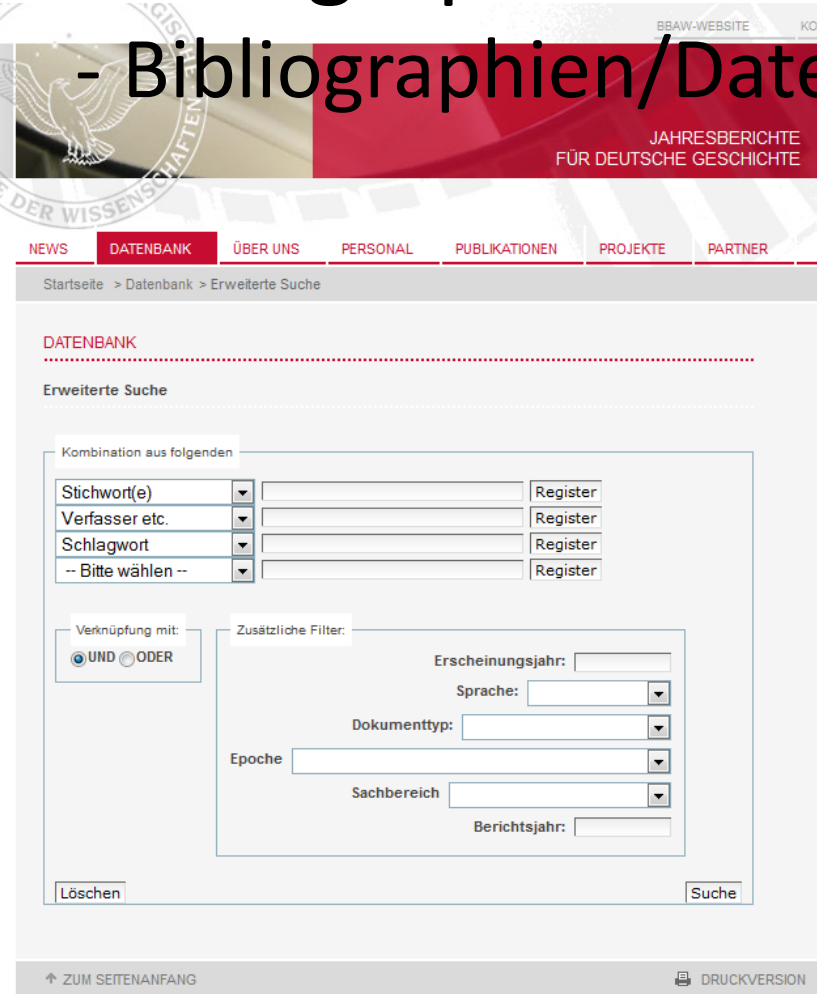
- Bibliographien/Date

BBAW-WEBSITE KO

JAHRESBERICHTE FÜR DEUTSCHE GESCHICHTE

DER WISSENSCHAFTEN

NEWS DATENBANK ÜBER UNS PERSONAL PUBLIKATIONEN PROJEKTE PARTNER

Startseite > Datenbank > Erweiterte Suche

DATENBANK

Erweiterte Suche

Kombination aus folgenden

Stichwort(e) Register
Verfasser etc. Register
Schlagwort Register
-- Bitte wählen -- Register

Verknüpfung mit:
UND ODER

Zusätzliche Filter:
Erscheinungsjahr:
Sprache:
Dokumenttyp:
Epoche
Sachbereich
Berichtsjahr:

Löschen
Suche

ZUM SEITENANFANG
DRUCKVERSION